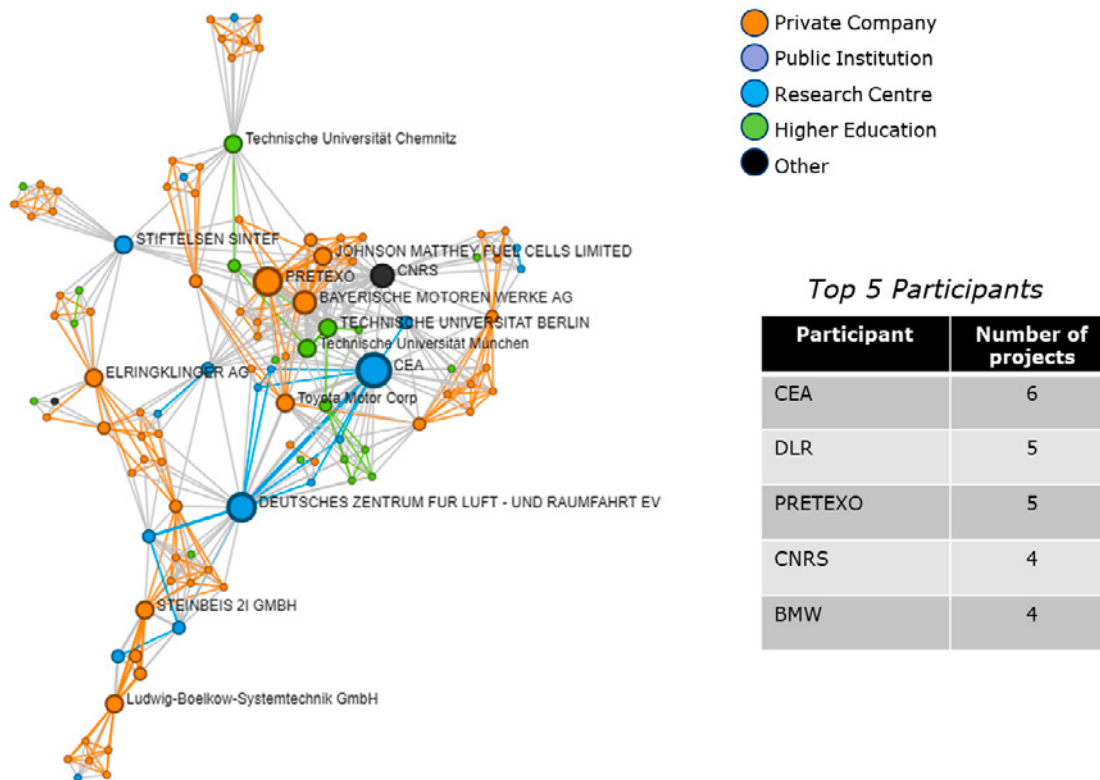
Private Company
Public Institution
Research Centre
Higher Education
Other

Technische Universität Chemnitz
STIFTELSEN SINTEF
JOHNSON MATTHEY FUEL CELLS LIMITED
PRETEXO
CNRS
BAYERISCHE MOTOREN WERKE AG
TECHNISCHE UNIVERSITAT BERLIN
Technische Universität München
ELRINGKLINGER AG
CEA
Toyota Motor Corp
DEUTSCHES ZENTRUM FUR LUFT - UND RAUMFAHRT EV
STEINBEIS 2I GMBH
Ludwig-Boelkow-Systemtechnik GmbH

Top 5 Participants

| Participant | Number of projects |
|---|---|
| CEA | 6 |
| DLR | 5 |
| PRETEXO | 5 |
| CNRS | 4 |
| BMW | 4 |